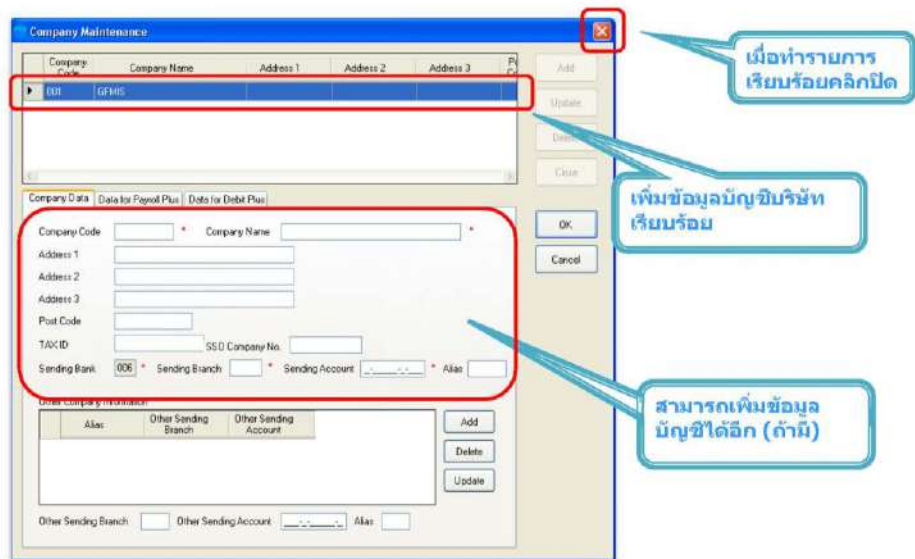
Company Maintenance

| Company Code | Company Name | Address 1 | Address 2 | Address 3 | P C |
|---|---|---|---|---|---|
| 001 | GFMIS | | | | |

Add
Update
Delete
Close

Company Data | Data for Payroll Plus | Data for Debit Plus

Company Code * Company Name *
Address 1
Address 2
Address 3
Post Code
TAX ID
SSO Company No.
Sending Bank 006 * Sending Branch * Sending Account * Alias

OK
Cancel

Other Company Information

| Alias | Other Sending Branch | Other Sending Account |
|---|---|---|

Add
Delete
Update

Other Sending Branch Other Sending Account Alias

เมื่อทำรายการเรียบร้อยคลิกปิด

เพิ่มข้อมูลบัญชีบริษัทเรียบร้อย

สามารถเพิ่มข้อมูลบัญชีได้อีก (ถ้ามี)